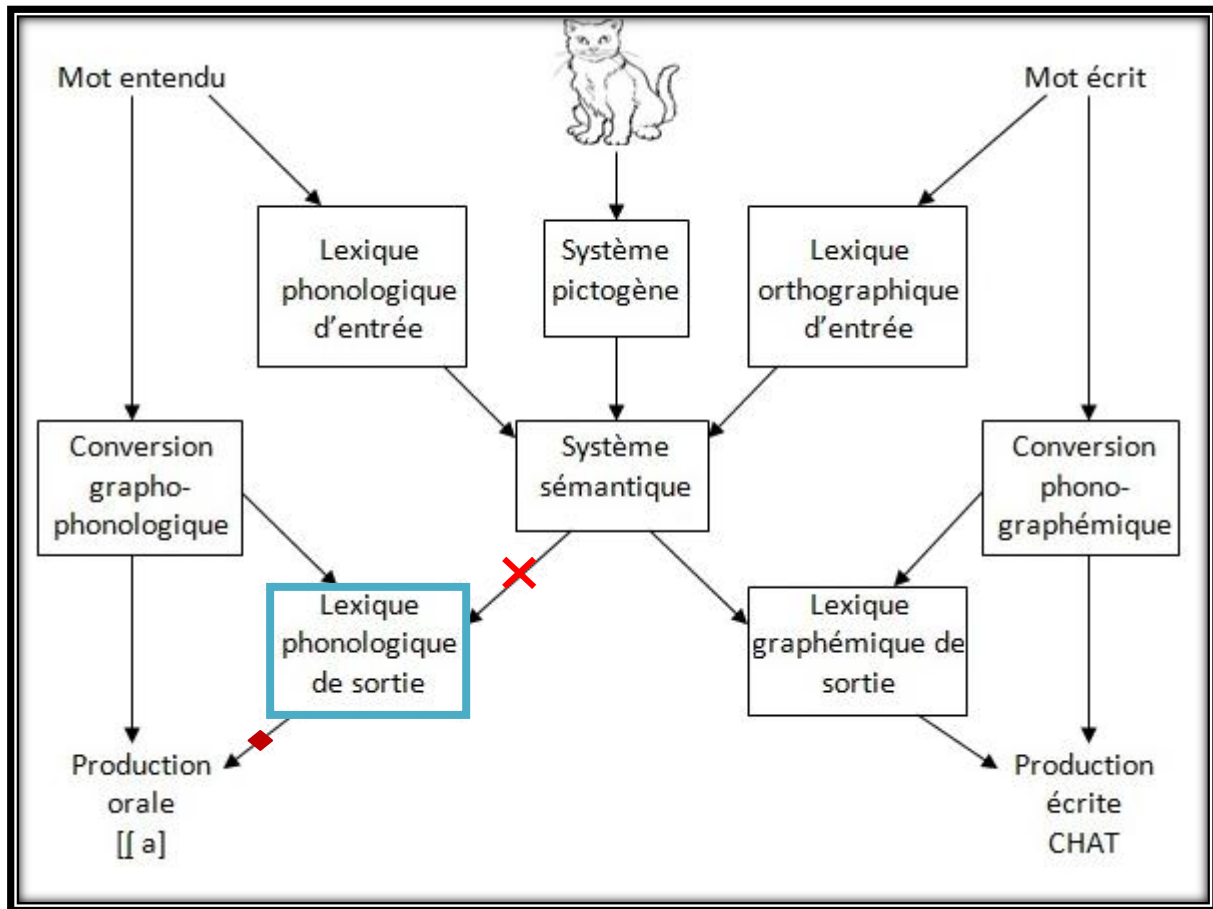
Mot entendu

Mot écrit

Lexique phonologique d'entrée

Système pictogène

Lexique orthographique d'entrée

Conversion grapho-phonologique

Système sémantique

Conversion phono-graphémique

Lexique phonologique de sortie

Lexique graphémique de sortie

Production orale [ʃ a]

Production écrite CHAT